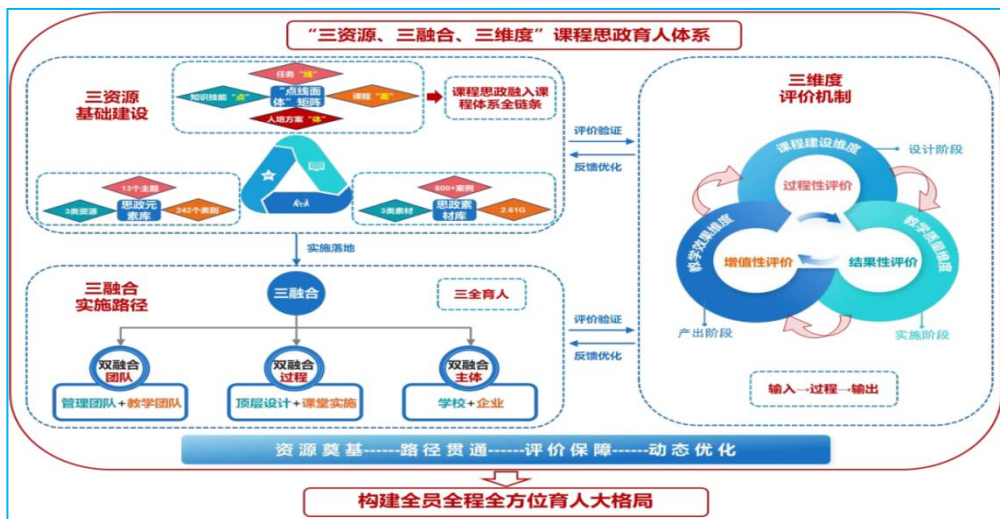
“三资源、三融合、三维度”课程思政育人体系

三资源
基础建设

任务“线”
知识技能“点”
“点线面体”矩阵
课程“面”
人培方案“体”

课程思政融入课程体系全链条

13个主题
3类资源
思政元素库
242个案例

600+案例
3类素材
思政案材库
2.61G

实施落地

三融合
实施路径

三融合

三全育人

双融合
团队
管理团队+教学团队

双融合
过程
顶层设计+课堂实施

双融合
主体
学校+企业

评价验证
反馈优化

评价验证
反馈优化

三维度
评价机制

课程建设维度
设计阶段
过程性评价
教学效果维度
增值性评价
结果性评价
教学质量维度
产出阶段
实施阶段

输入→过程→输出

资源奠基------路径贯通------评价保障------动态优化

构建全员全程全方位育人大格局